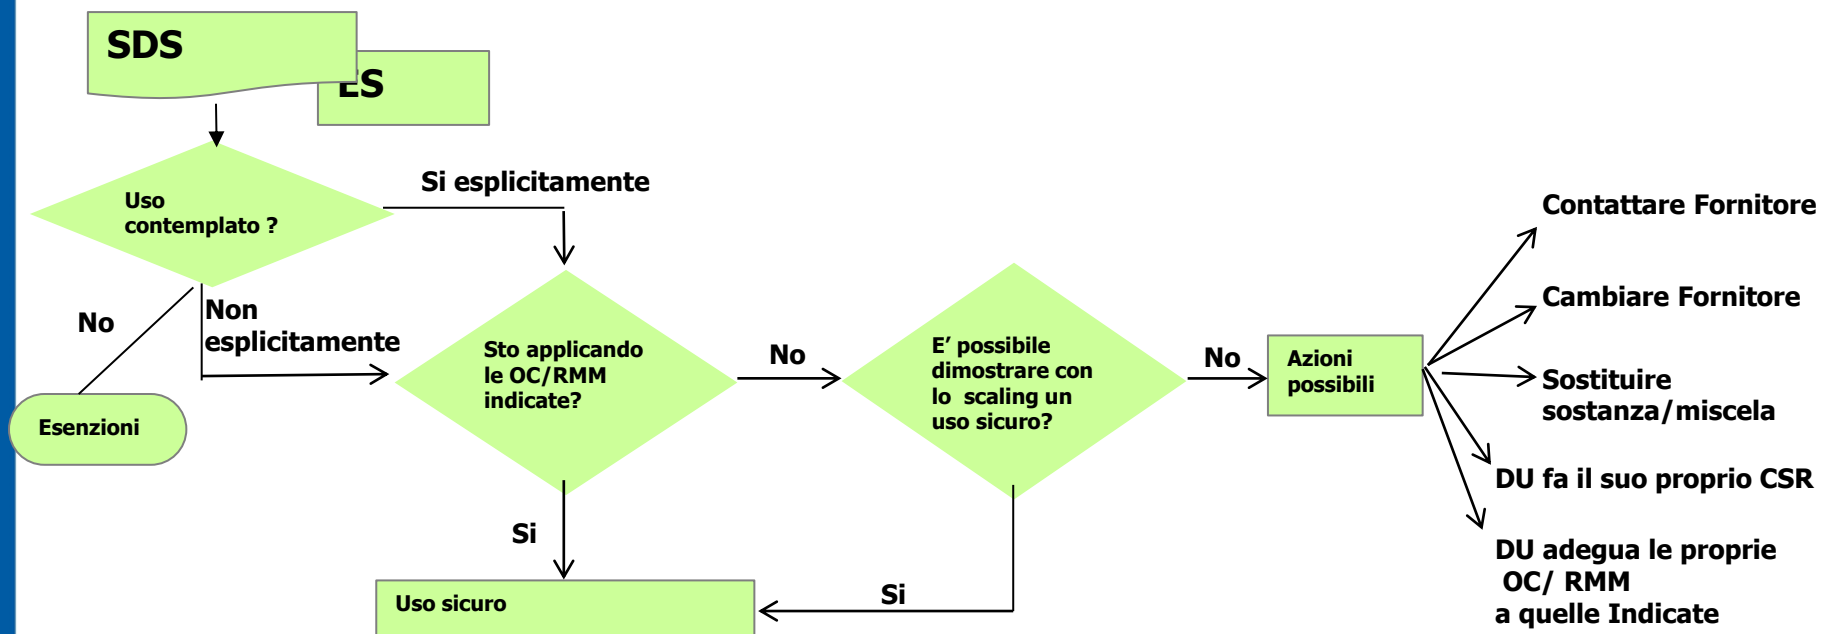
SDS

ES

Uso contemplato ?

Si esplicitamente

No

Non esplicitamente

Esenzioni

Sto applicando le OC/RMM indicate?

No

E' possibile dimostrare con lo scaling un uso sicuro?

No

Azioni possibili

Contattare Fornitore

Cambiare Fornitore

Sostituire sostanza/miscela

DU fa il suo proprio CSR

DU adegua le proprie OC/ RMM a quelle Indicate

Si

Si

Uso sicuro